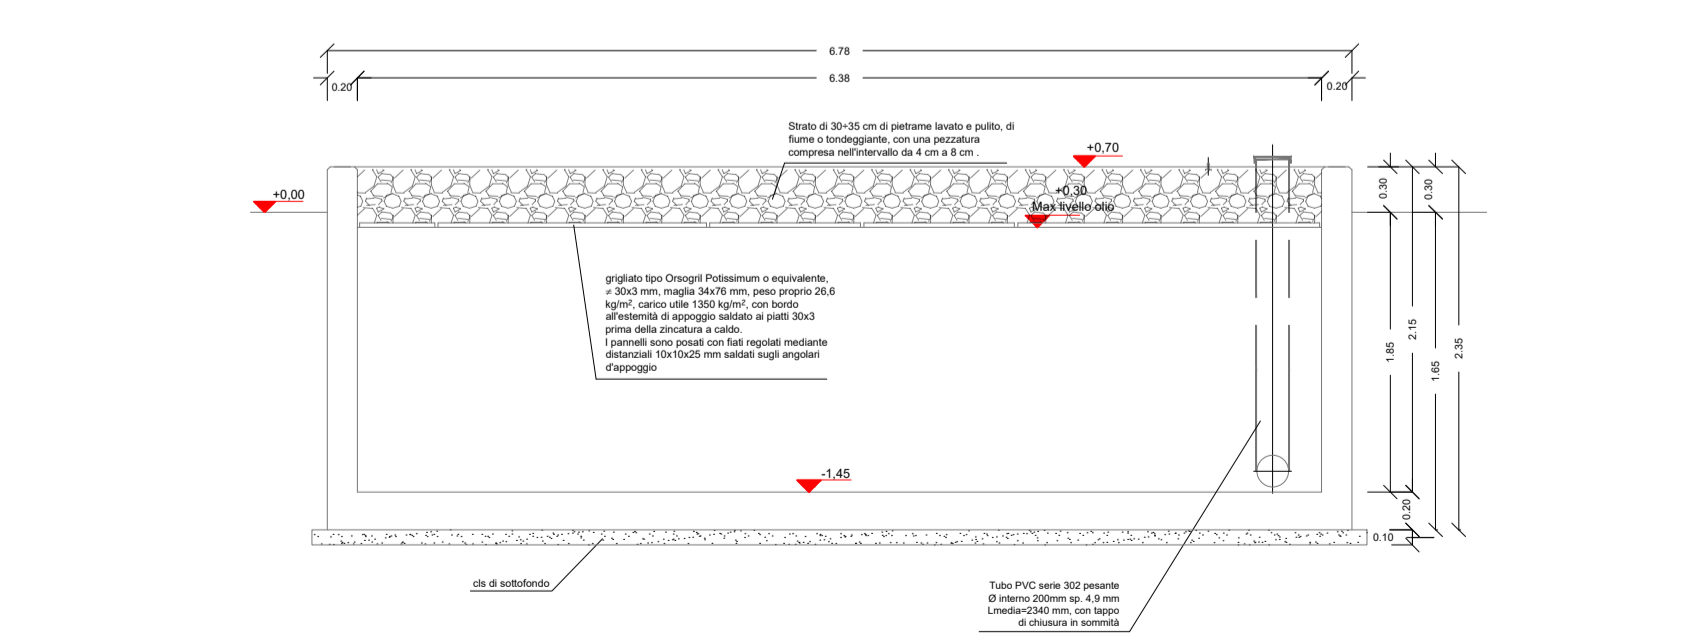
6.78
0.20
6.38
0.20

Strato di 30÷35 cm di pietrame lavato e pulito, di fiume o tondeggiante, con una pezzatura compresa nell'intervallo da 4 cm a 8 cm .

+0,70

+0,00

+0,30
Max livello olio

0.30
0.30

grigliato tipo Orsogril Potissimum o equivalente, ≠ 30x3 mm, maglia 34x76 mm, peso proprio 26,6 kg/m², carico utile 1350 kg/m², con bordo all'estemità di appoggio saldato ai piatti 30x3 prima della zincatura a caldo.
I pannelli sono posati con fiati regolati mediante distanziali 10x10x25 mm saldati sugli angolari d'appoggio

1.85
2.15
1.65
2.35

-1,45

0.20
0.10

cls di sottofondo

Tubo PVC serie 302 pesante
Ø interno 200mm sp. 4,9 mm
Lmedia=2340 mm, con tappo
di chiusura in sommità